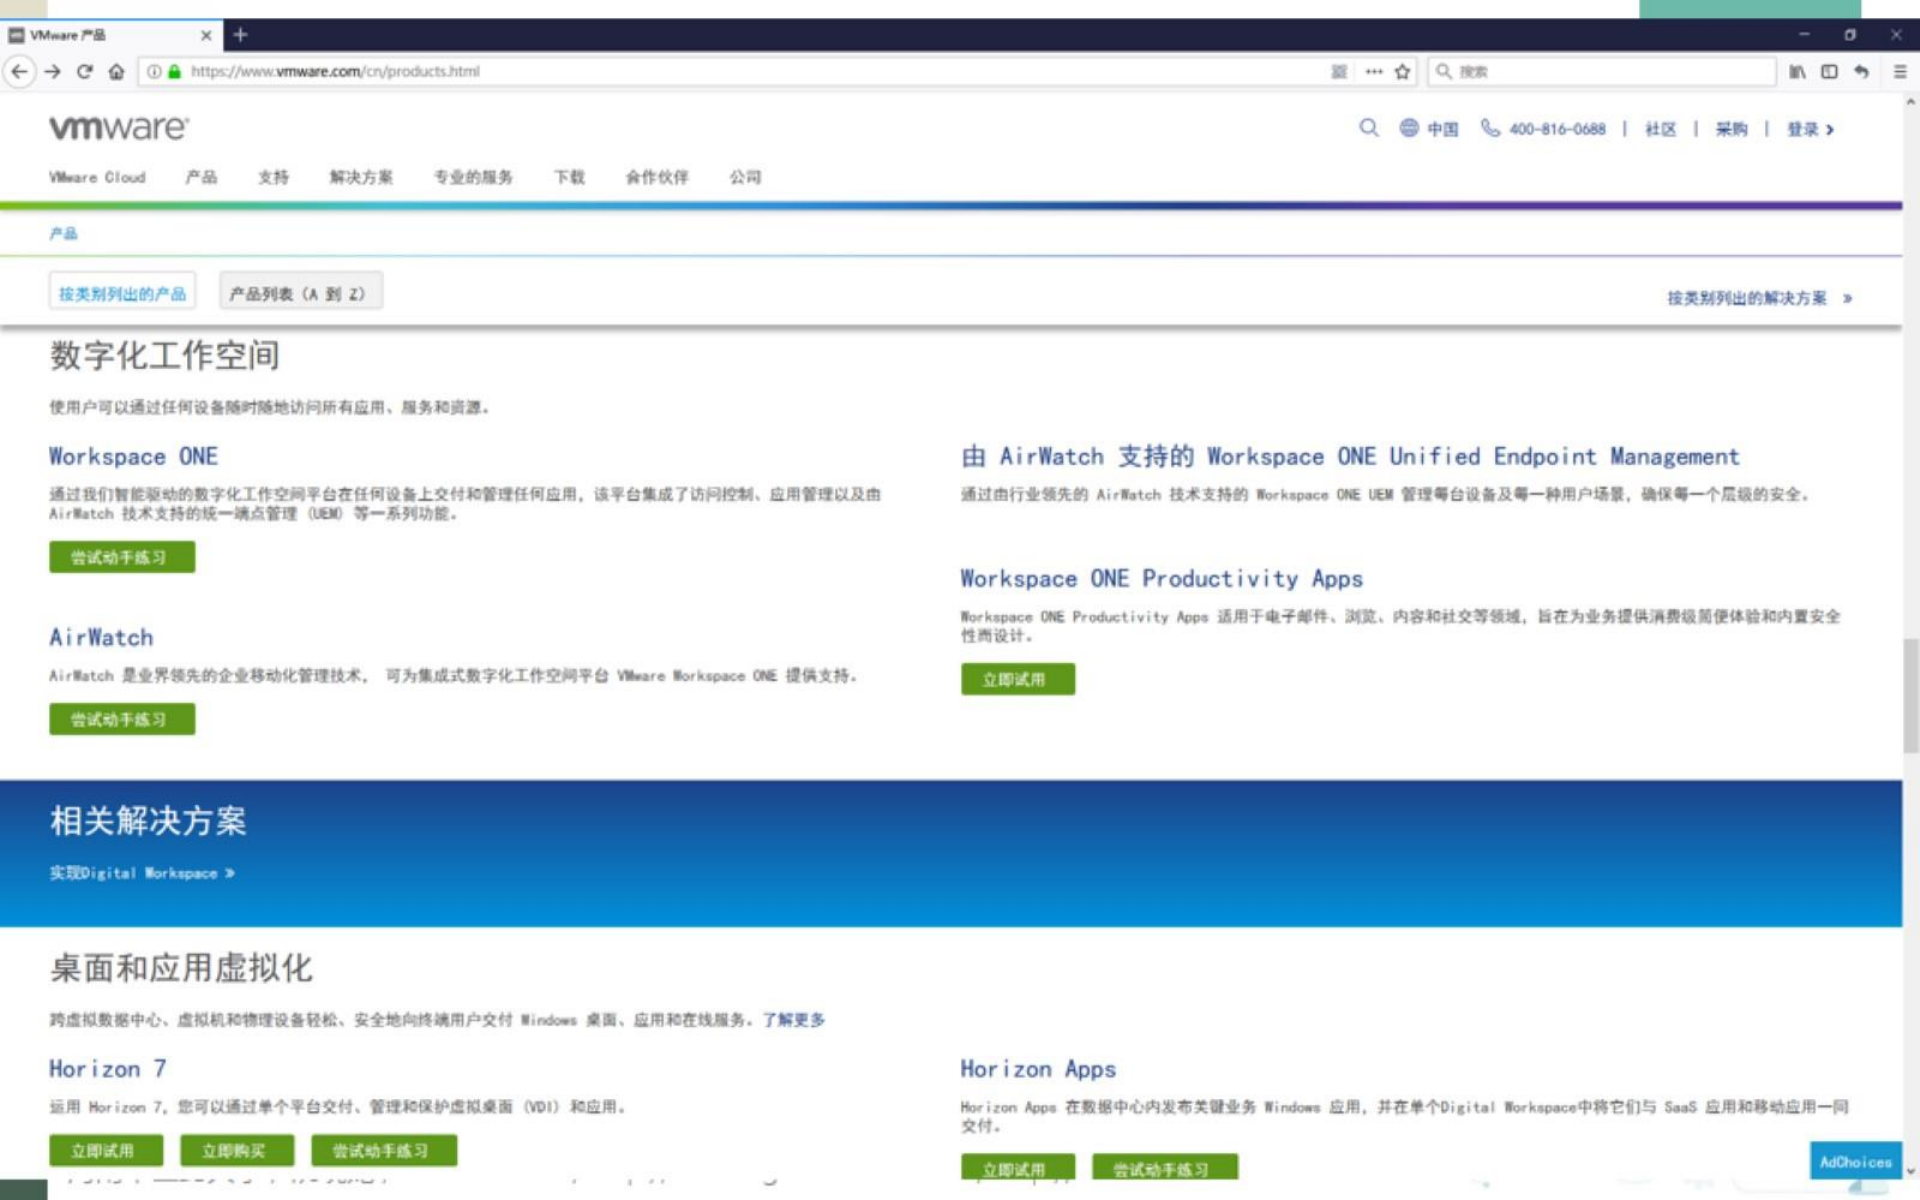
VMware 产品

https://www.vmware.com/cn/products.html

搜索

vmware

中国 400-816-0688 | 社区 | 采购 | 登录 >

VMware Cloud 产品 支持 解决方案 专业的服务 下载 合作伙伴 公司

产品

按类别列出的产品 产品列表 (A 到 Z)

按类别列出的解决方案 »

数字化工作空间

使用户可以通过任何设备随时随地访问所有应用、服务和资源。

Workspace ONE

通过我们智能驱动的数字化工作空间平台在任何设备上交付和管理任何应用，该平台集成了访问控制、应用管理以及由 AirWatch 技术支持的统一端点管理 (UEM) 等一系列功能。

尝试动手练习

由 AirWatch 支持的 Workspace ONE Unified Endpoint Management

通过由行业领先的 AirWatch 技术支持的 Workspace ONE UEM 管理每台设备及每一种用户场景，确保每一个层级的安全。

Workspace ONE Productivity Apps

Workspace ONE Productivity Apps 适用于电子邮件、浏览、内容和社交等领域，旨在为业务提供消费级简便体验和内置安全性而设计。

立即试用

AirWatch

AirWatch 是业界领先的企业移动化管理技术， 可为集成式数字化工作空间平台 VMware Workspace ONE 提供支持。

尝试动手练习

相关解决方案

实现Digital Workspace »

桌面和应用虚拟化

跨虚拟数据中心、虚拟机和物理设备轻松、安全地向终端用户交付 Windows 桌面、应用和在线服务。了解更多

Horizon 7

运用 Horizon 7，您可以通过单个平台交付、管理和保护虚拟桌面 (VDI) 和应用。

立即试用 立即购买 尝试动手练习

Horizon Apps

Horizon Apps 在数据中心内发布关键业务 Windows 应用，并在单个Digital Workspace中将它们与 SaaS 应用和移动应用一同交付。

立即试用 尝试动手练习

AdChoices